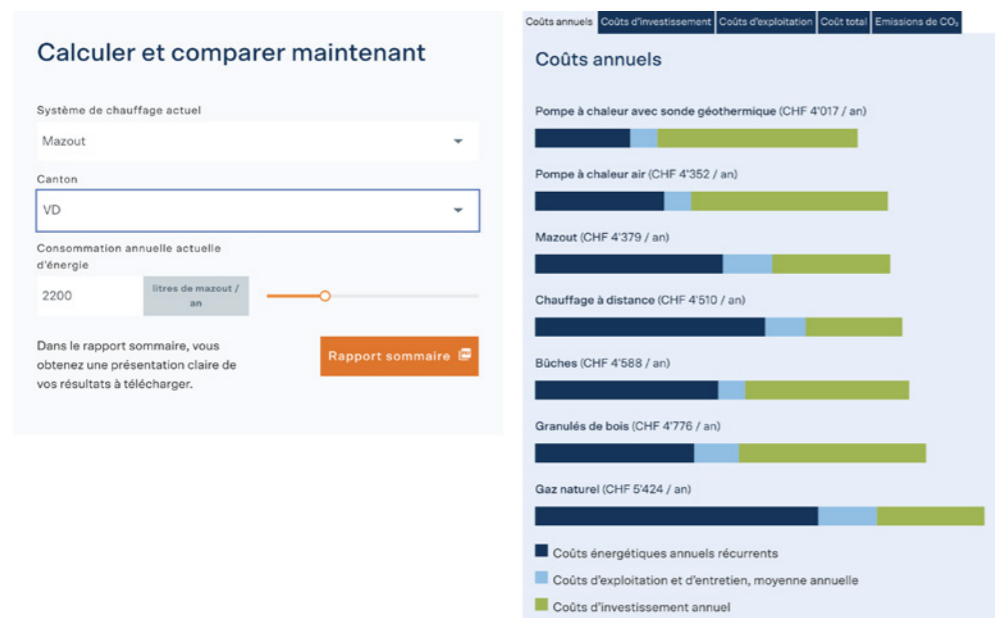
Calculer et comparer maintenant

Système de chauffage actuel

Mazout

Canton

VD

Consommation annuelle actuelle d'énergie

2200

litres de mazout / an

Dans le rapport sommaire, vous obtenez une présentation claire de vos résultats à télécharger.

Rapport sommaire

Coûts annuels | Coûts d'investissement | Coûts d'exploitation | Coût total | Emissions de $CO_2$

Coûts annuels

Pompe à chaleur avec sonde géothermique (CHF 4'017 / an)

Pompe à chaleur air (CHF 4'352 / an)

Mazout (CHF 4'379 / an)

Chauffage à distance (CHF 4'510 / an)

Bûches (CHF 4'588 / an)

Granulés de bois (CHF 4'776 / an)

Gaz naturel (CHF 5'424 / an)

Coûts énergétiques annuels récurrents

Coûts d'exploitation et d'entretien, moyenne annuelle

Coûts d'investissement annuel